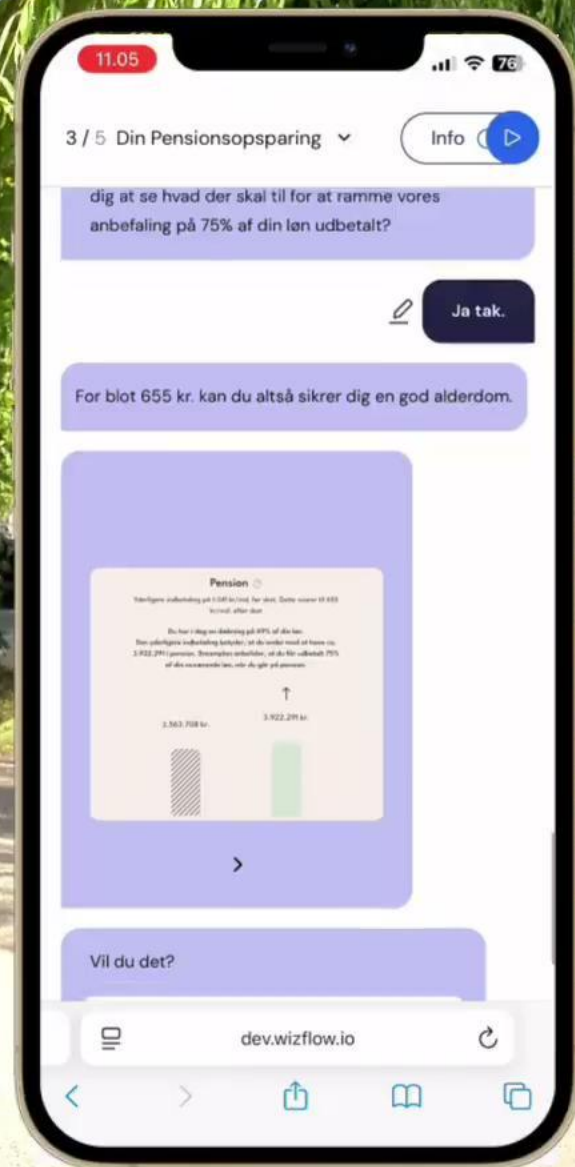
11.05

76

3 / 5 Din Pensionsopsparing

Info

dig at se hvad der skal til for at ramme vores anbefaling på 75% af din løn udbetalt?

Ja tak.

For blot 655 kr. kan du altså sikrer dig en god alderdom.

Pension

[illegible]

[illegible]

3.563.708 kr.

3.922.291 kr.

Vil du det?

dev.wizflow.io